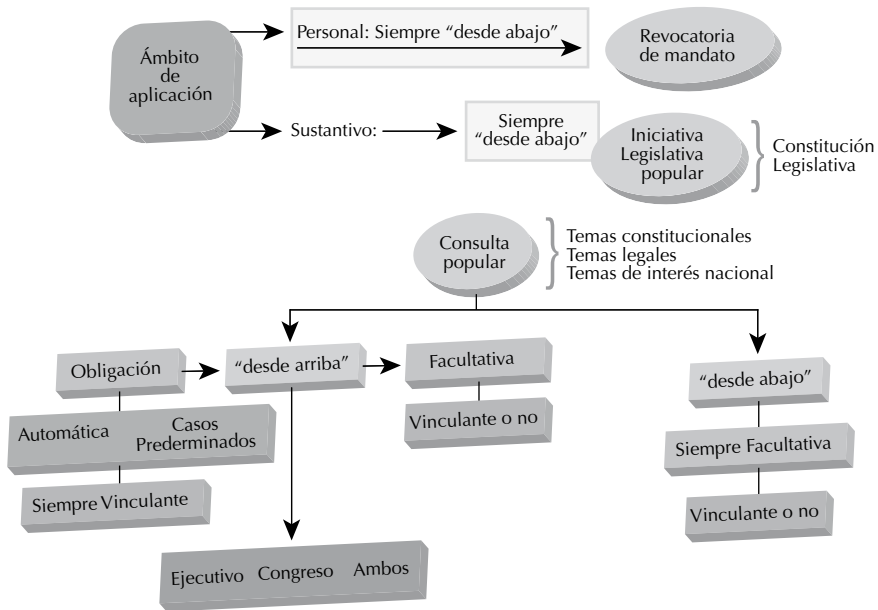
Ámbito de aplicación

Personal: Siempre “desde abajo”

Revocatoria de mandato

Sustantivo:

Siempre “desde abajo”

Iniciativa Legislativa popular

Constitución
Legislativa

Consulta popular

Temas constitucionales
Temas legales
Temas de interés nacional

Obligación

“desde arriba”

Facultativa

Vinculante o no

Automática

Casos Prederminados

Siempre Vinculante

Ejecutivo Congreso Ambos

“desde abajo”

Siempre Facultativa

Vinculante o no